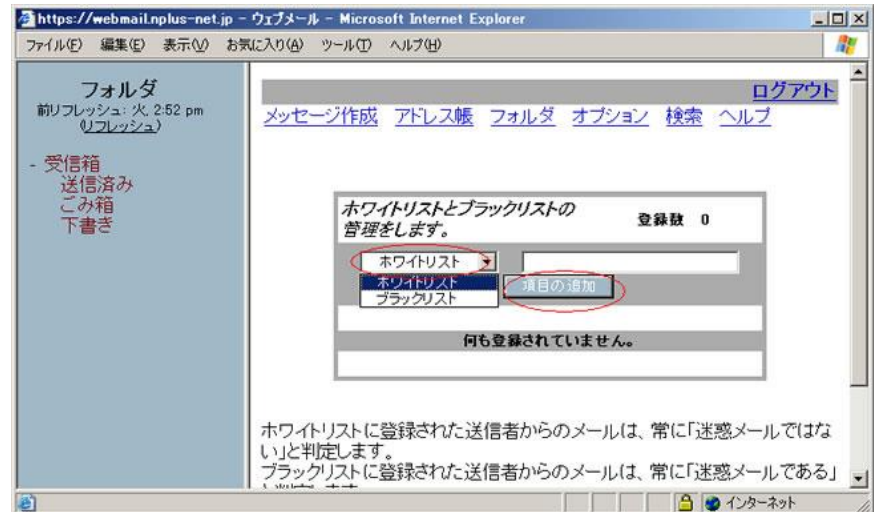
https://webmail.nplus-net.jp - ウェブメール - Microsoft Internet Explorer

ファイル(F) 編集(E) 表示(V) お気に入り(A) ツール(T) ヘルプ(H)

フォルダ
前リフレッシュ: 火, 2:52 pm
(リフレッシュ)

- 受信箱
送信済み
ごみ箱
下書き

ログアウト

メッセージ作成 アドレス帳 フォルダ オプション 検索 ヘルプ

ホワイトリストとブラックリストの管理をします。

登録数 0

ホワイトリスト

ホワイトリスト
ブラックリスト

項目の追加

何も登録されていません。

ホワイトリストに登録された送信者からのメールは、常に「迷惑メールではない」と判定します。
ブラックリストに登録された送信者からのメールは、常に「迷惑メールである」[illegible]

インターネット